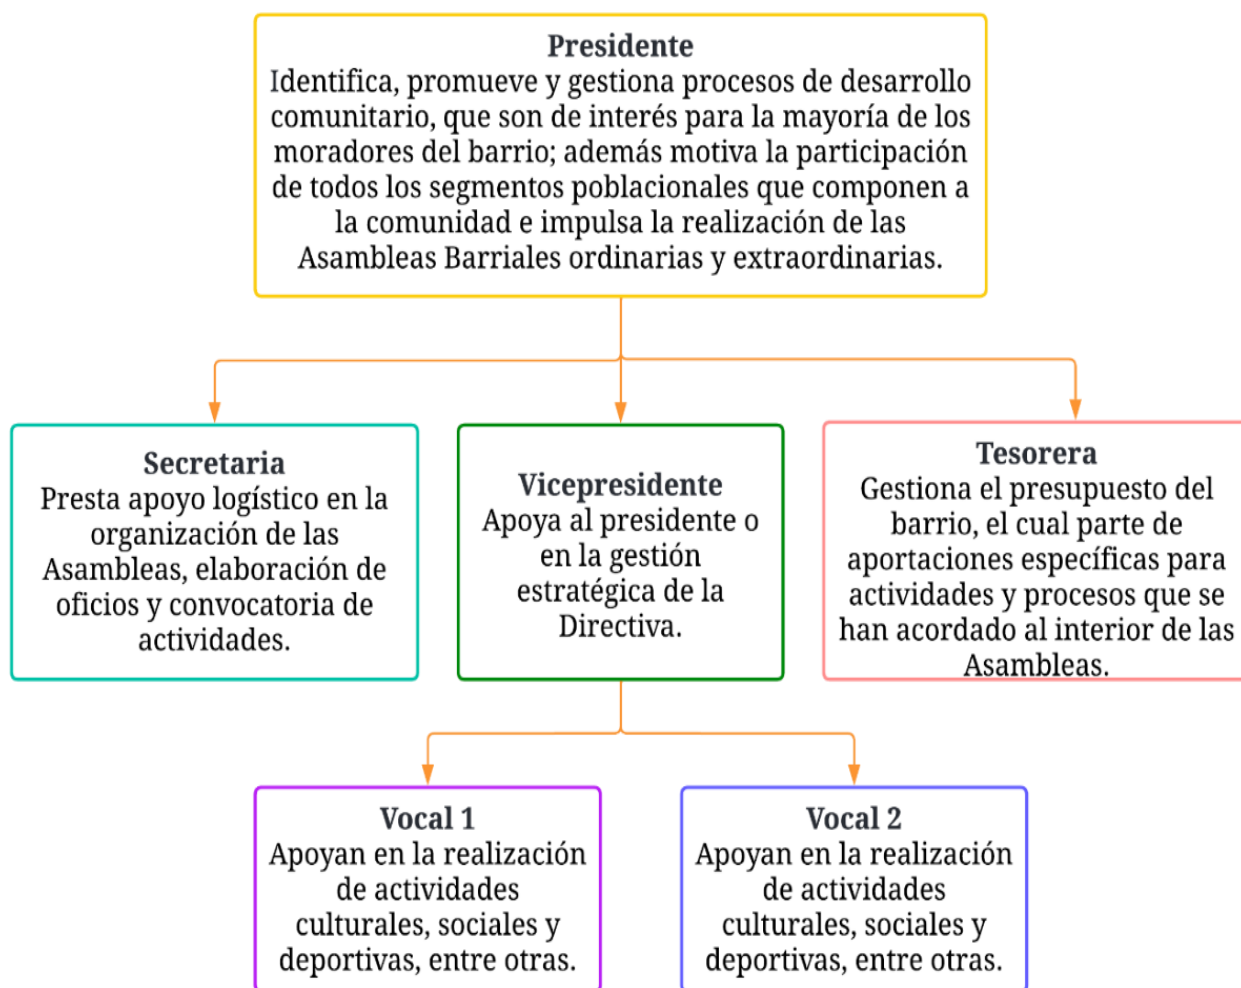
**Presidente**
Identifica, promueve y gestiona procesos de desarrollo comunitario, que son de interés para la mayoría de los moradores del barrio; además motiva la participación de todos los segmentos poblacionales que componen a la comunidad e impulsa la realización de las Asambleas Barriales ordinarias y extraordinarias.

**Secretaria**
Presta apoyo logístico en la organización de las Asambleas, elaboración de oficios y convocatoria de actividades.

**Vicepresidente**
Apoya al presidente o en la gestión estratégica de la Directiva.

**Tesorera**
Gestiona el presupuesto del barrio, el cual parte de aportaciones específicas para actividades y procesos que se han acordado al interior de las Asambleas.

**Vocal 1**
Apoyan en la realización de actividades culturales, sociales y deportivas, entre otras.

**Vocal 2**
Apoyan en la realización de actividades culturales, sociales y deportivas, entre otras.